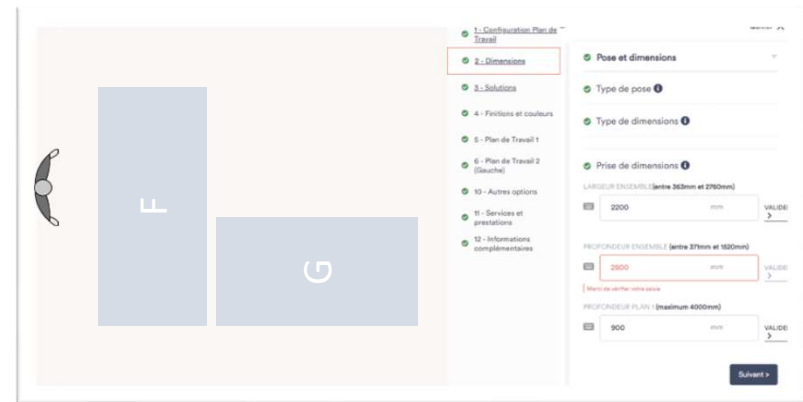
F

G

1 - Configuration Plan de Travail

2 - Dimensions

3 - Solutions

4 - Finitions et couleurs

5 - Plan de Travail 1

6 - Plan de Travail 2 (Gauche)

10 - Autres options

11 - Services et prestations

12 - Informations complémentaires

Quitter ✕

Pose et dimensions

Type de pose

Type de dimensions

Prise de dimensions

LARGEUR ENSEMBLE (entre 363mm et 2760mm)

2200 mm

VALIDER >

PROFONDEUR ENSEMBLE (entre 371mm et 1620mm)

2500 mm

VALIDER >

Merci de vérifier votre saisie

PROFONDEUR PLAN 1 (maximum 4000mm)

900 mm

VALIDER >

Suivant >